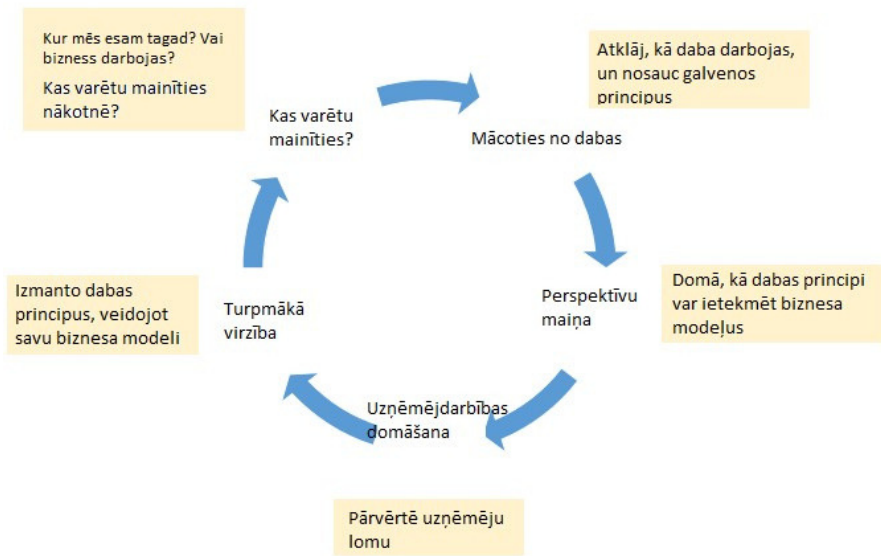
Kur mēs esam tagad? Vai bizness darbojas?
Kas varētu mainīties nākotnē?

Kas varētu mainīties?

Atklāj, kā daba darbojas, un nosauc galvenos principus

Mācoties no dabas

Domā, kā dabas principi var ietekmēt biznesa modeļus

Perspektīvu maiņa

Izmanto dabas principus, veidojot savu biznesa modeli

Turpmākā virzība

Uzņēmējdarbības domāšana

Pārvērtē uzņēmēju lomu